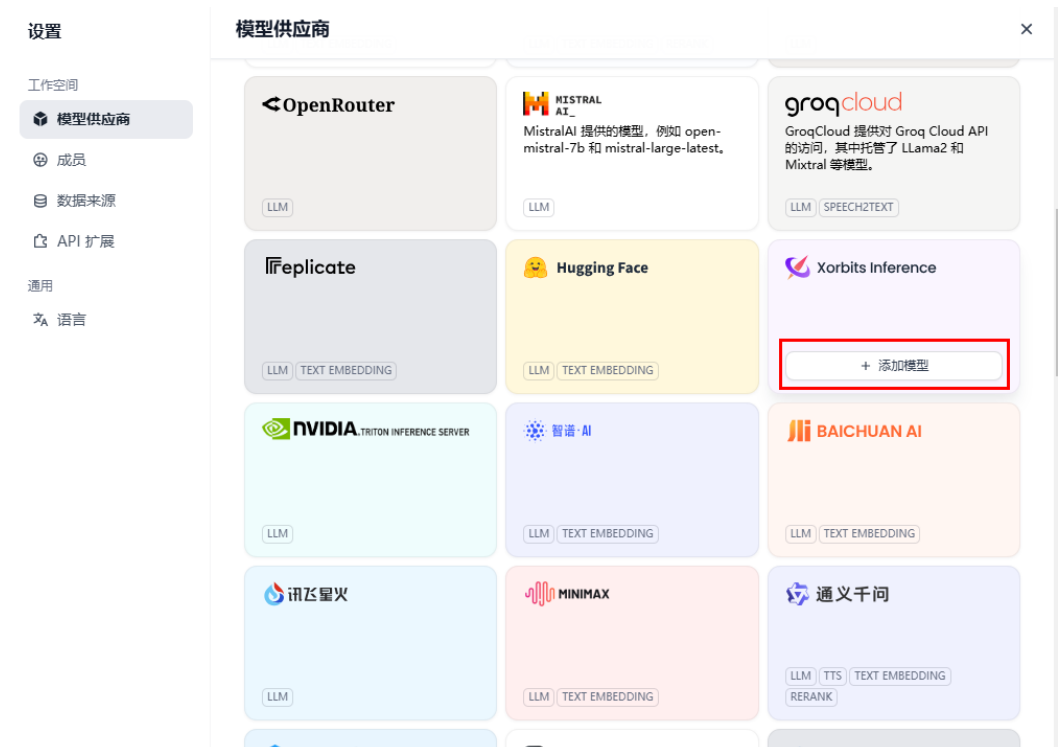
设置

工作空间

模型供应商

成员

数据来源

API 扩展

通用

语言

模型供应商

×

OpenRouter

LLM

MISTRAL AI_

MistralAI 提供的模型，例如 open-mistral-7b 和 mistral-large-latest。

LLM

groqcloud

GroqCloud 提供对 Groq Cloud API 的访问，其中托管了 LLama2 和 Mixtral 等模型。

LLM SPEECH2TEXT

replicate

LLM TEXT EMBEDDING

Hugging Face

LLM TEXT EMBEDDING

Xorbits Inference

+ 添加模型

NVIDIA. TRITON INFERENCE SERVER

LLM

智谱·AI

LLM TEXT EMBEDDING

BAICHUAN AI

LLM TEXT EMBEDDING

讯飞星火

LLM

MINIMAX

LLM TEXT EMBEDDING

通义千问

LLM TTS TEXT EMBEDDING RERANK